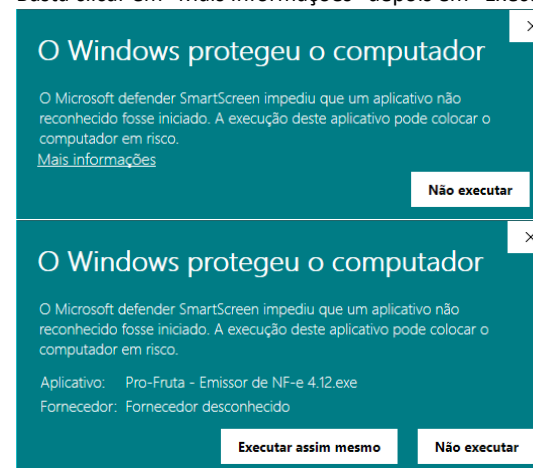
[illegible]

O Windows protegeu o computador

O Microsoft defender SmartScreen impediu que um aplicativo não reconhecido fosse iniciado. A execução deste aplicativo pode colocar o computador em risco.

Mais informações

Não executar

O Windows protegeu o computador

O Microsoft defender SmartScreen impediu que um aplicativo não reconhecido fosse iniciado. A execução deste aplicativo pode colocar o computador em risco.

Aplicativo: Pro-Fruta - Emissor de NF-e 4.12.exe
Fornecedor: Fornecedor desconhecido

Executar assim mesmo

Não executar